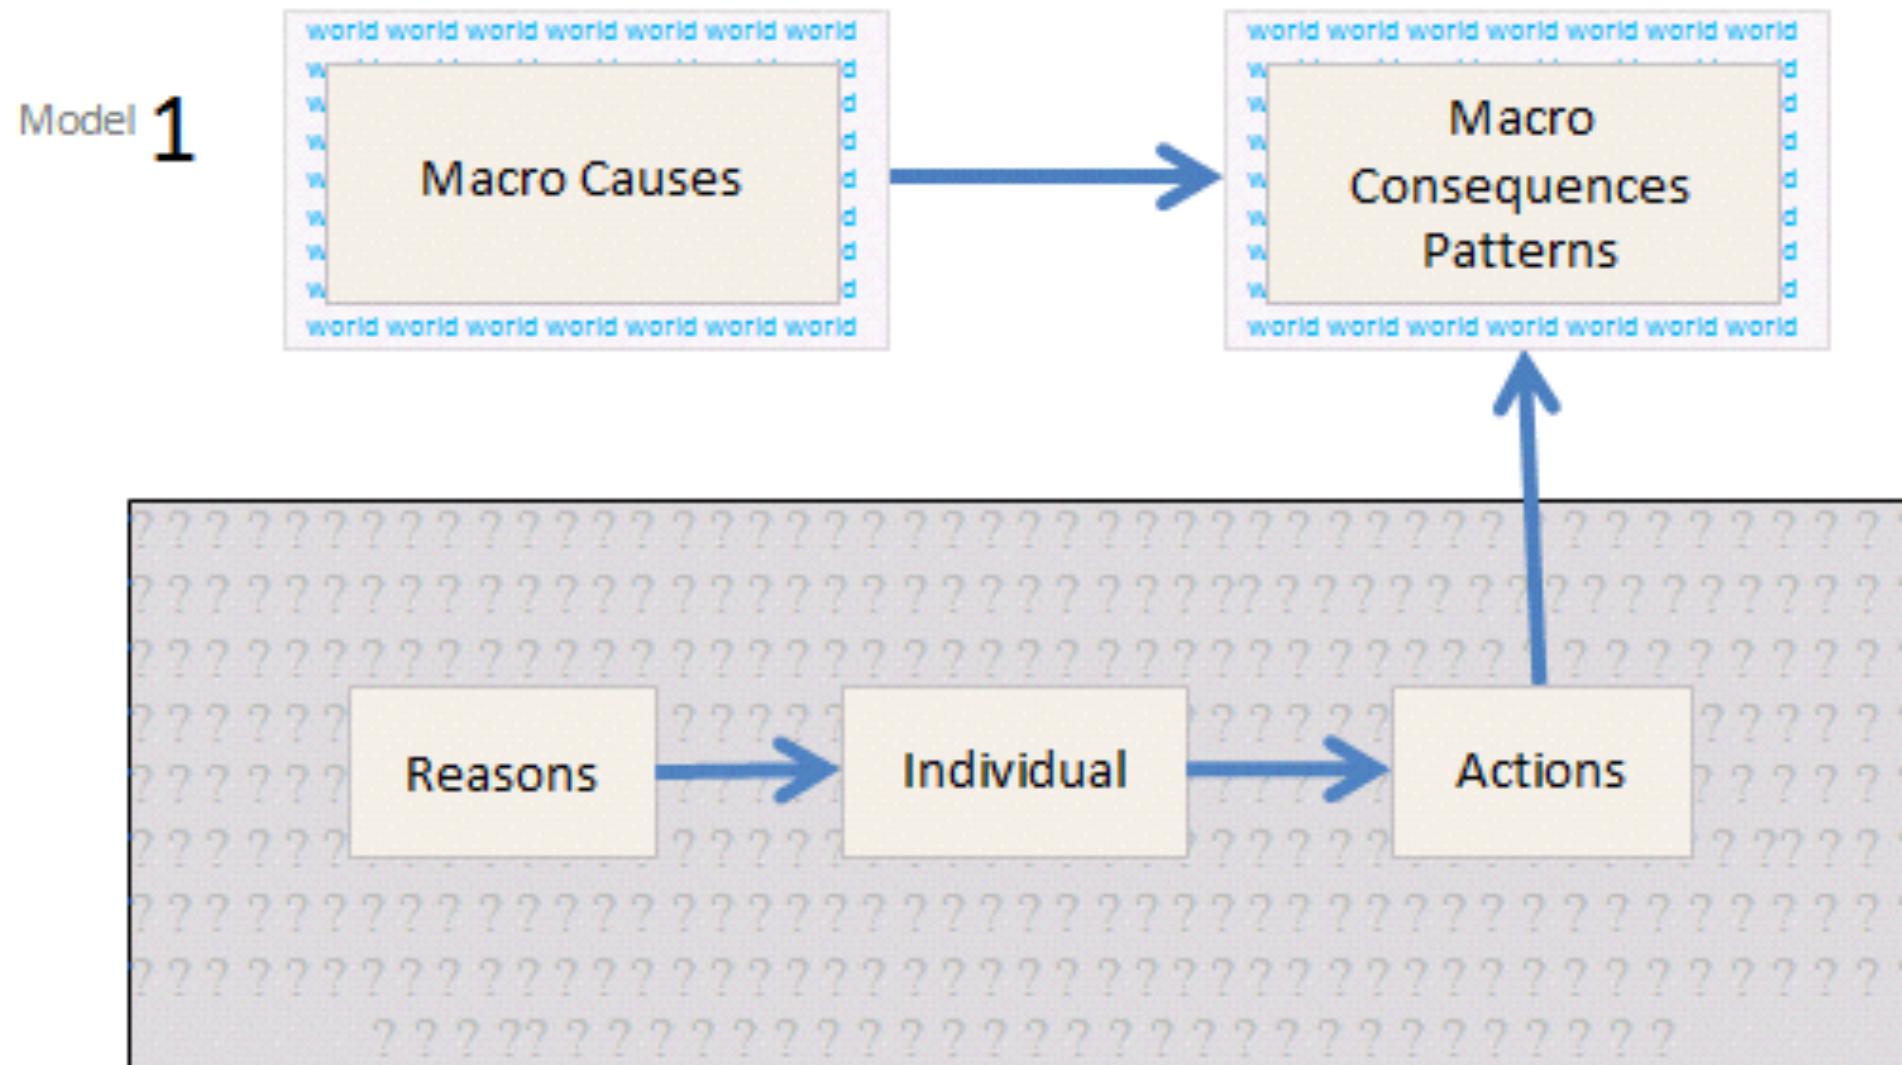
Model 1

world world world world world world world

Macro Causes

world world world world world world world

world world world world world world world

Macro Consequences Patterns

world world world world world world world

Reasons

Individual

Actions